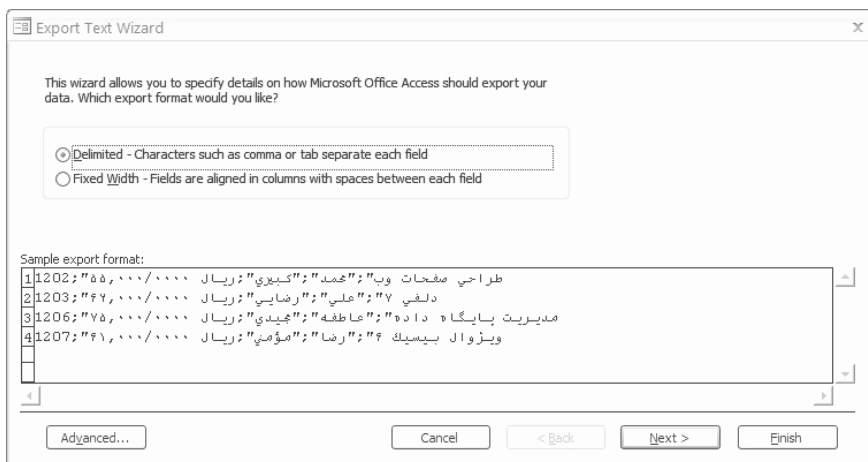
Export Text Wizard

This wizard allows you to specify details on how Microsoft Office Access should export your data. Which export format would you like?

Delimited - Characters such as comma or tab separate each field
Fixed Width - Fields are aligned in columns with spaces between each field

Sample export format:

1 1202;"۵۵,۰۰۰/۰۰۰۰ ریال;"کبیری";"محمد";"طراحی صفحات وب
2 1203;"۴۲,۰۰۰/۰۰۰۰ ریال;"رضایی";"علی";"دلفی ۷
3 1206;"۷۵,۰۰۰/۰۰۰۰ ریال;"مجیدی";"عاطفه";"مدیریت پایگاه داده
4 1207;"۴۱,۰۰۰/۰۰۰۰ ریال;"مؤمنی";"رضا";"ویژوال بیسیک ۶

Advanced... Cancel < Back Next > Finish